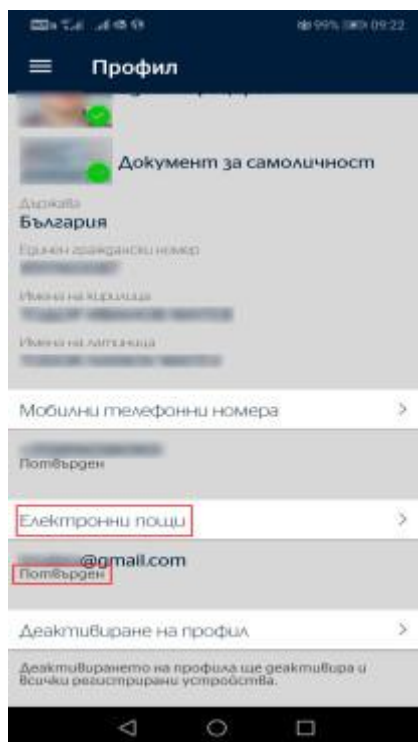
99% 09:22

Профил

Документ за самоличност

Държава
България

Единен граждански номер
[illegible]

Имена на кирилица
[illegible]

Имена на латиница
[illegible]

Мобилни телефонни номера >

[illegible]
Потвърден

Електронни пощи >

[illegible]@gmail.com
Потвърден

Деактивиране на профил >

Деактивирането на профила ще деактивира и всички регистрирани устройства.